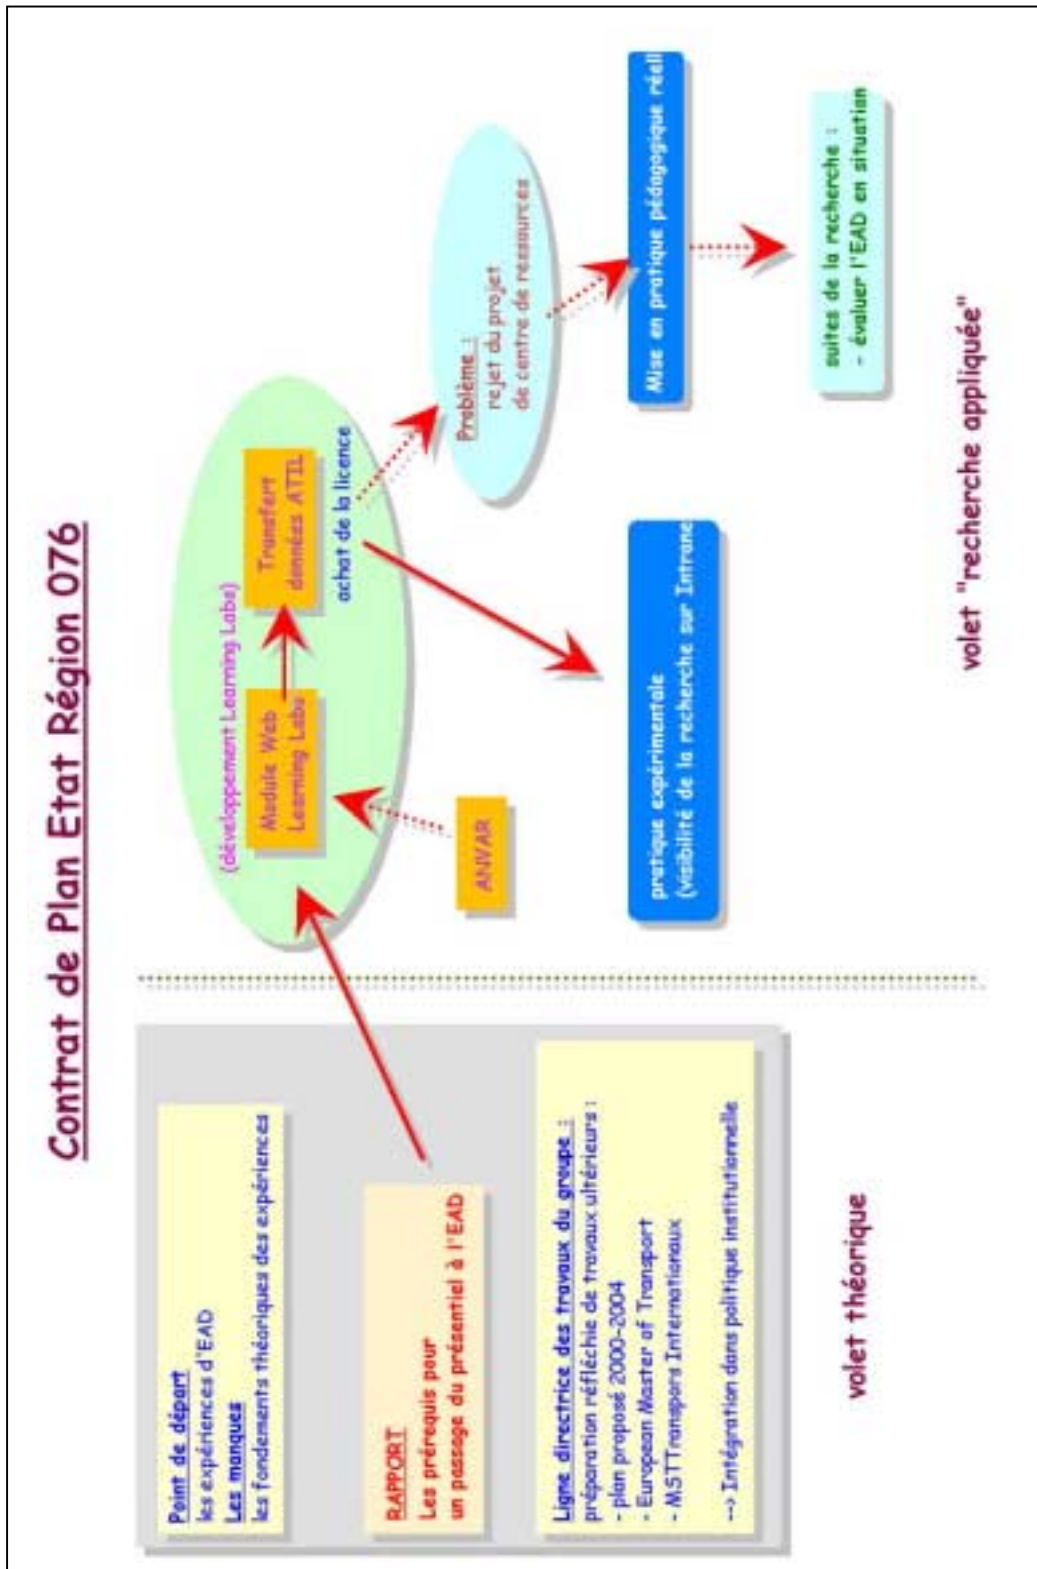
Contrat de Plan Etat Région 076

Point de départ
les expériences d'EAD
Les manques
les fondements théoriques des expériences

RAPPORT
Les prérequis pour un passage du présentiel à l'EAD

Ligne directrice des travaux du groupe :
préparation réfléchie de travaux ultérieurs :
- plan proposé 2000-2004
- European Master of Transport
- MSTTransport Internationaux

--> Intégration dans politique institutionnelle

volet théorique

(développement Learning Labs)
Module Web Learning Labs
Transfert données ATIL
achat de la licence
ANVAR

pratique expérimentale
(visibilité de la recherche sur Intrane

Problème :
rejet du projet
de centre de ressources

Mise en pratique pédagogique réell

suites de la recherche :
- évaluer l'EAD en situation

volet "recherche appliquée"